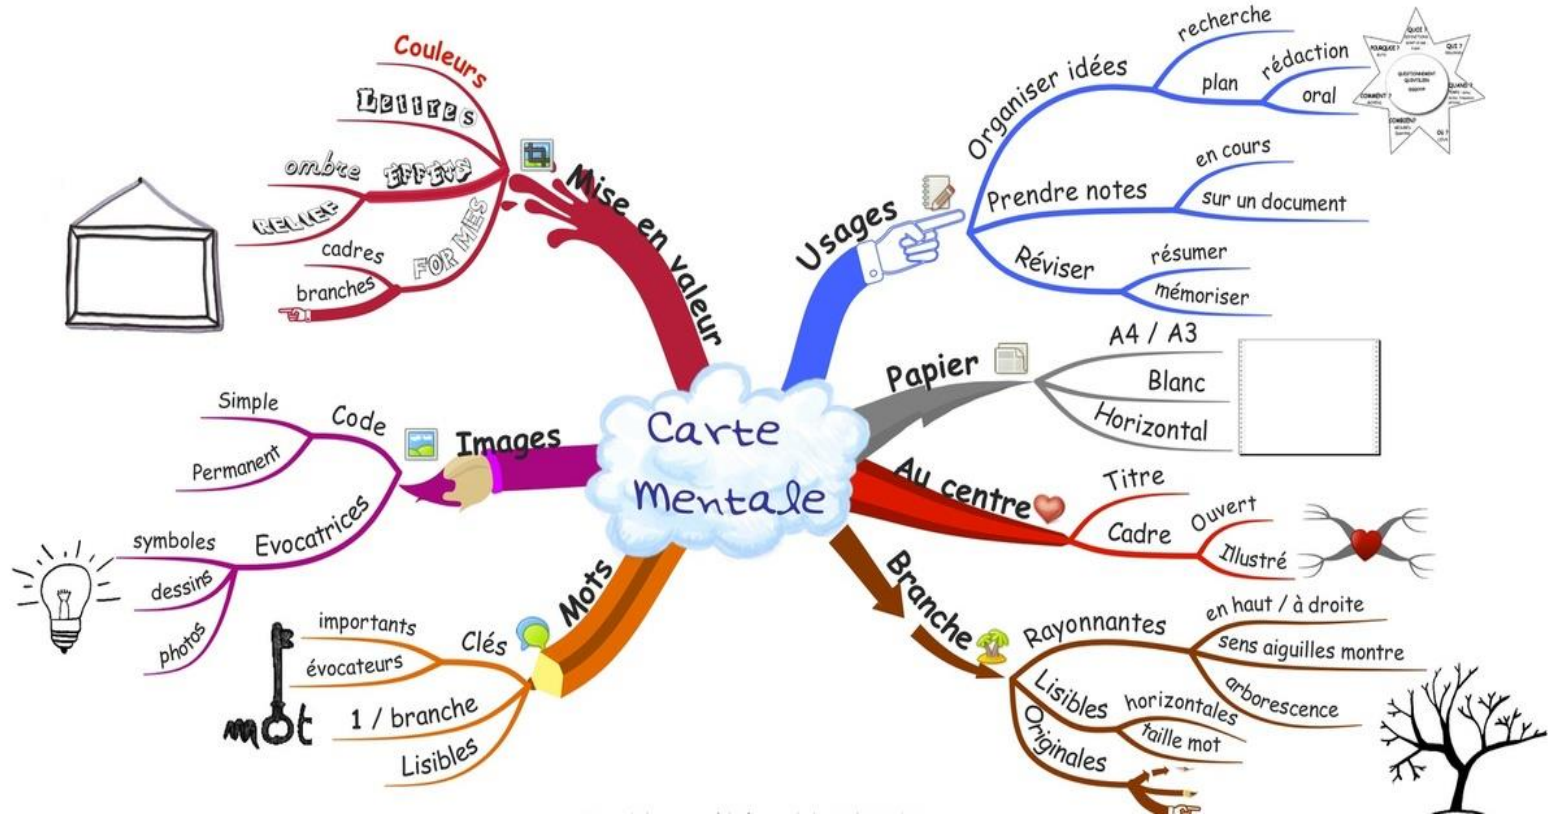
Carte Mentale

Mise en valeur
Couleurs
Lettres
Effets
ombre
relief
FORMES
cadres
branches

Images
Code
Simple
Permanent
Evocatrices
symboles
dessins
photos

Mots
Clés
importants
évocateurs
1 / branche
Lisibles
mot

Usages
Organiser idées
recherche
plan
rédaction
oral
Prendre notes
en cours
sur un document
Réviser
résumer
mémoriser

Papier
A4 / A3
Blanc
Horizontal

Au centre
Titre
Cadre
Ouvert
Illustré

Branche
Rayonnantes
en haut / à droite
sens aiguilles montre
arborescence
Lisibles
horizontales
taille mot
Originales

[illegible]